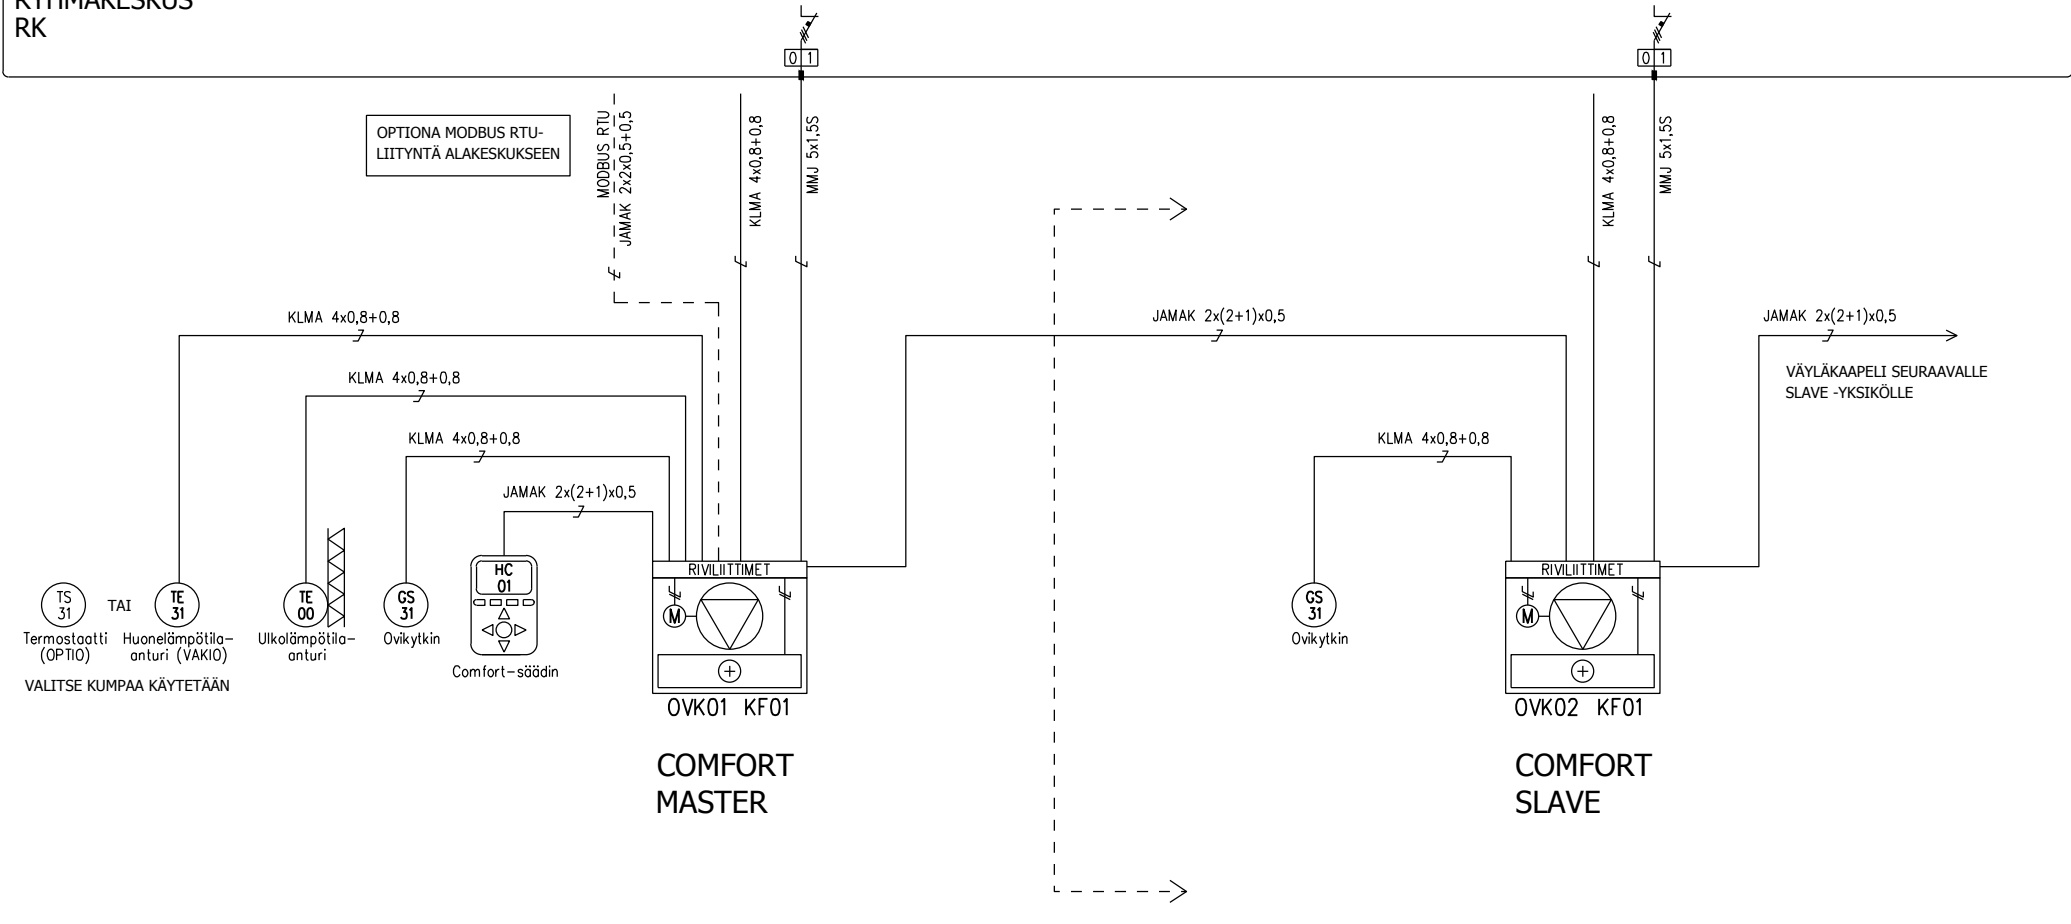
RYHMÄKESKUS
RK

0 1

0 1

OPTIONA MODBUS RTU-LIITYNTÄ ALAKESKUKSEEN

MODBUS RTU
JAMAK 2x2x0,5+0,5

KLMA 4x0,8+0,8

MMJ 5x1,5S

KLMA 4x0,8+0,8

MMJ 5x1,5S

KLMA 4x0,8+0,8

KLMA 4x0,8+0,8

KLMA 4x0,8+0,8

JAMAK 2x(2+1)x0,5

JAMAK 2x(2+1)x0,5

KLMA 4x0,8+0,8

JAMAK 2x(2+1)x0,5

VÄYLÄKAAPELI SEURAAVALLE SLAVE -YKSIKÖLLE

RIVILIITTIMET

RIVILIITTIMET

TS 31
Termostaatti (OPTIO)

TAI

TE 31
Huonelämpötila-anturi (VAKIO)

TE 00
Ulkolämpötila-anturi

GS 31
Ovikytkin

HC 01
Comfort-säädin

GS 31
Ovikytkin

M

M

VALITSE KUMPAA KÄYTETÄÄN

OVK01 KF01

OVK02 KF01

COMFORT
MASTER

COMFORT
SLAVE